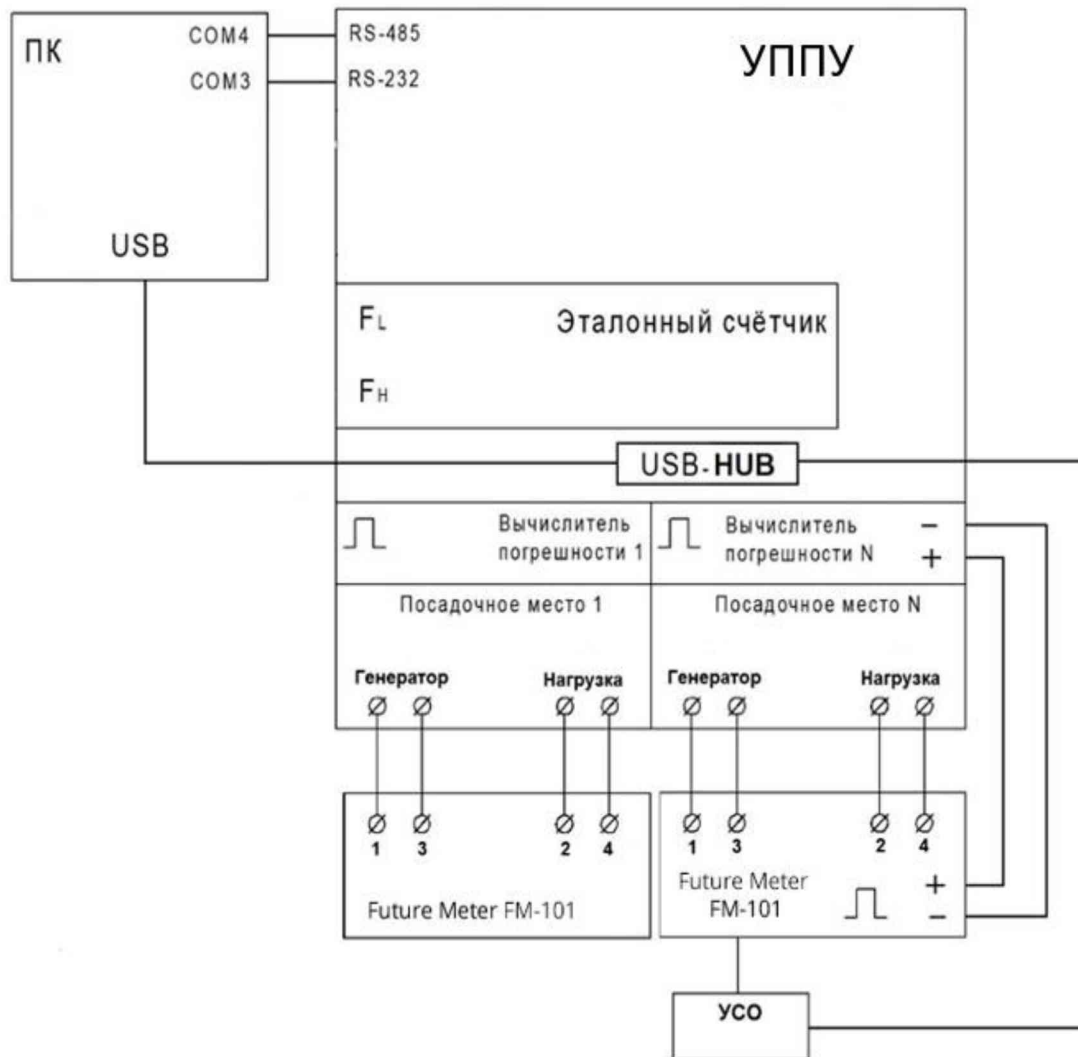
ПК
COM4
COM3
USB

RS-485
RS-232
УППУ

$F_L$
Эталонный счётчик
$F_H$

USB-HUB

Вычислитель погрешности 1
Вычислитель погрешности N
−
+

Посадочное место 1
Посадочное место N

Генератор
Нагрузка
Генератор
Нагрузка

1 3 2 4
Future Meter FM-101

1 3 2 4
Future Meter FM-101
+
−

УСО